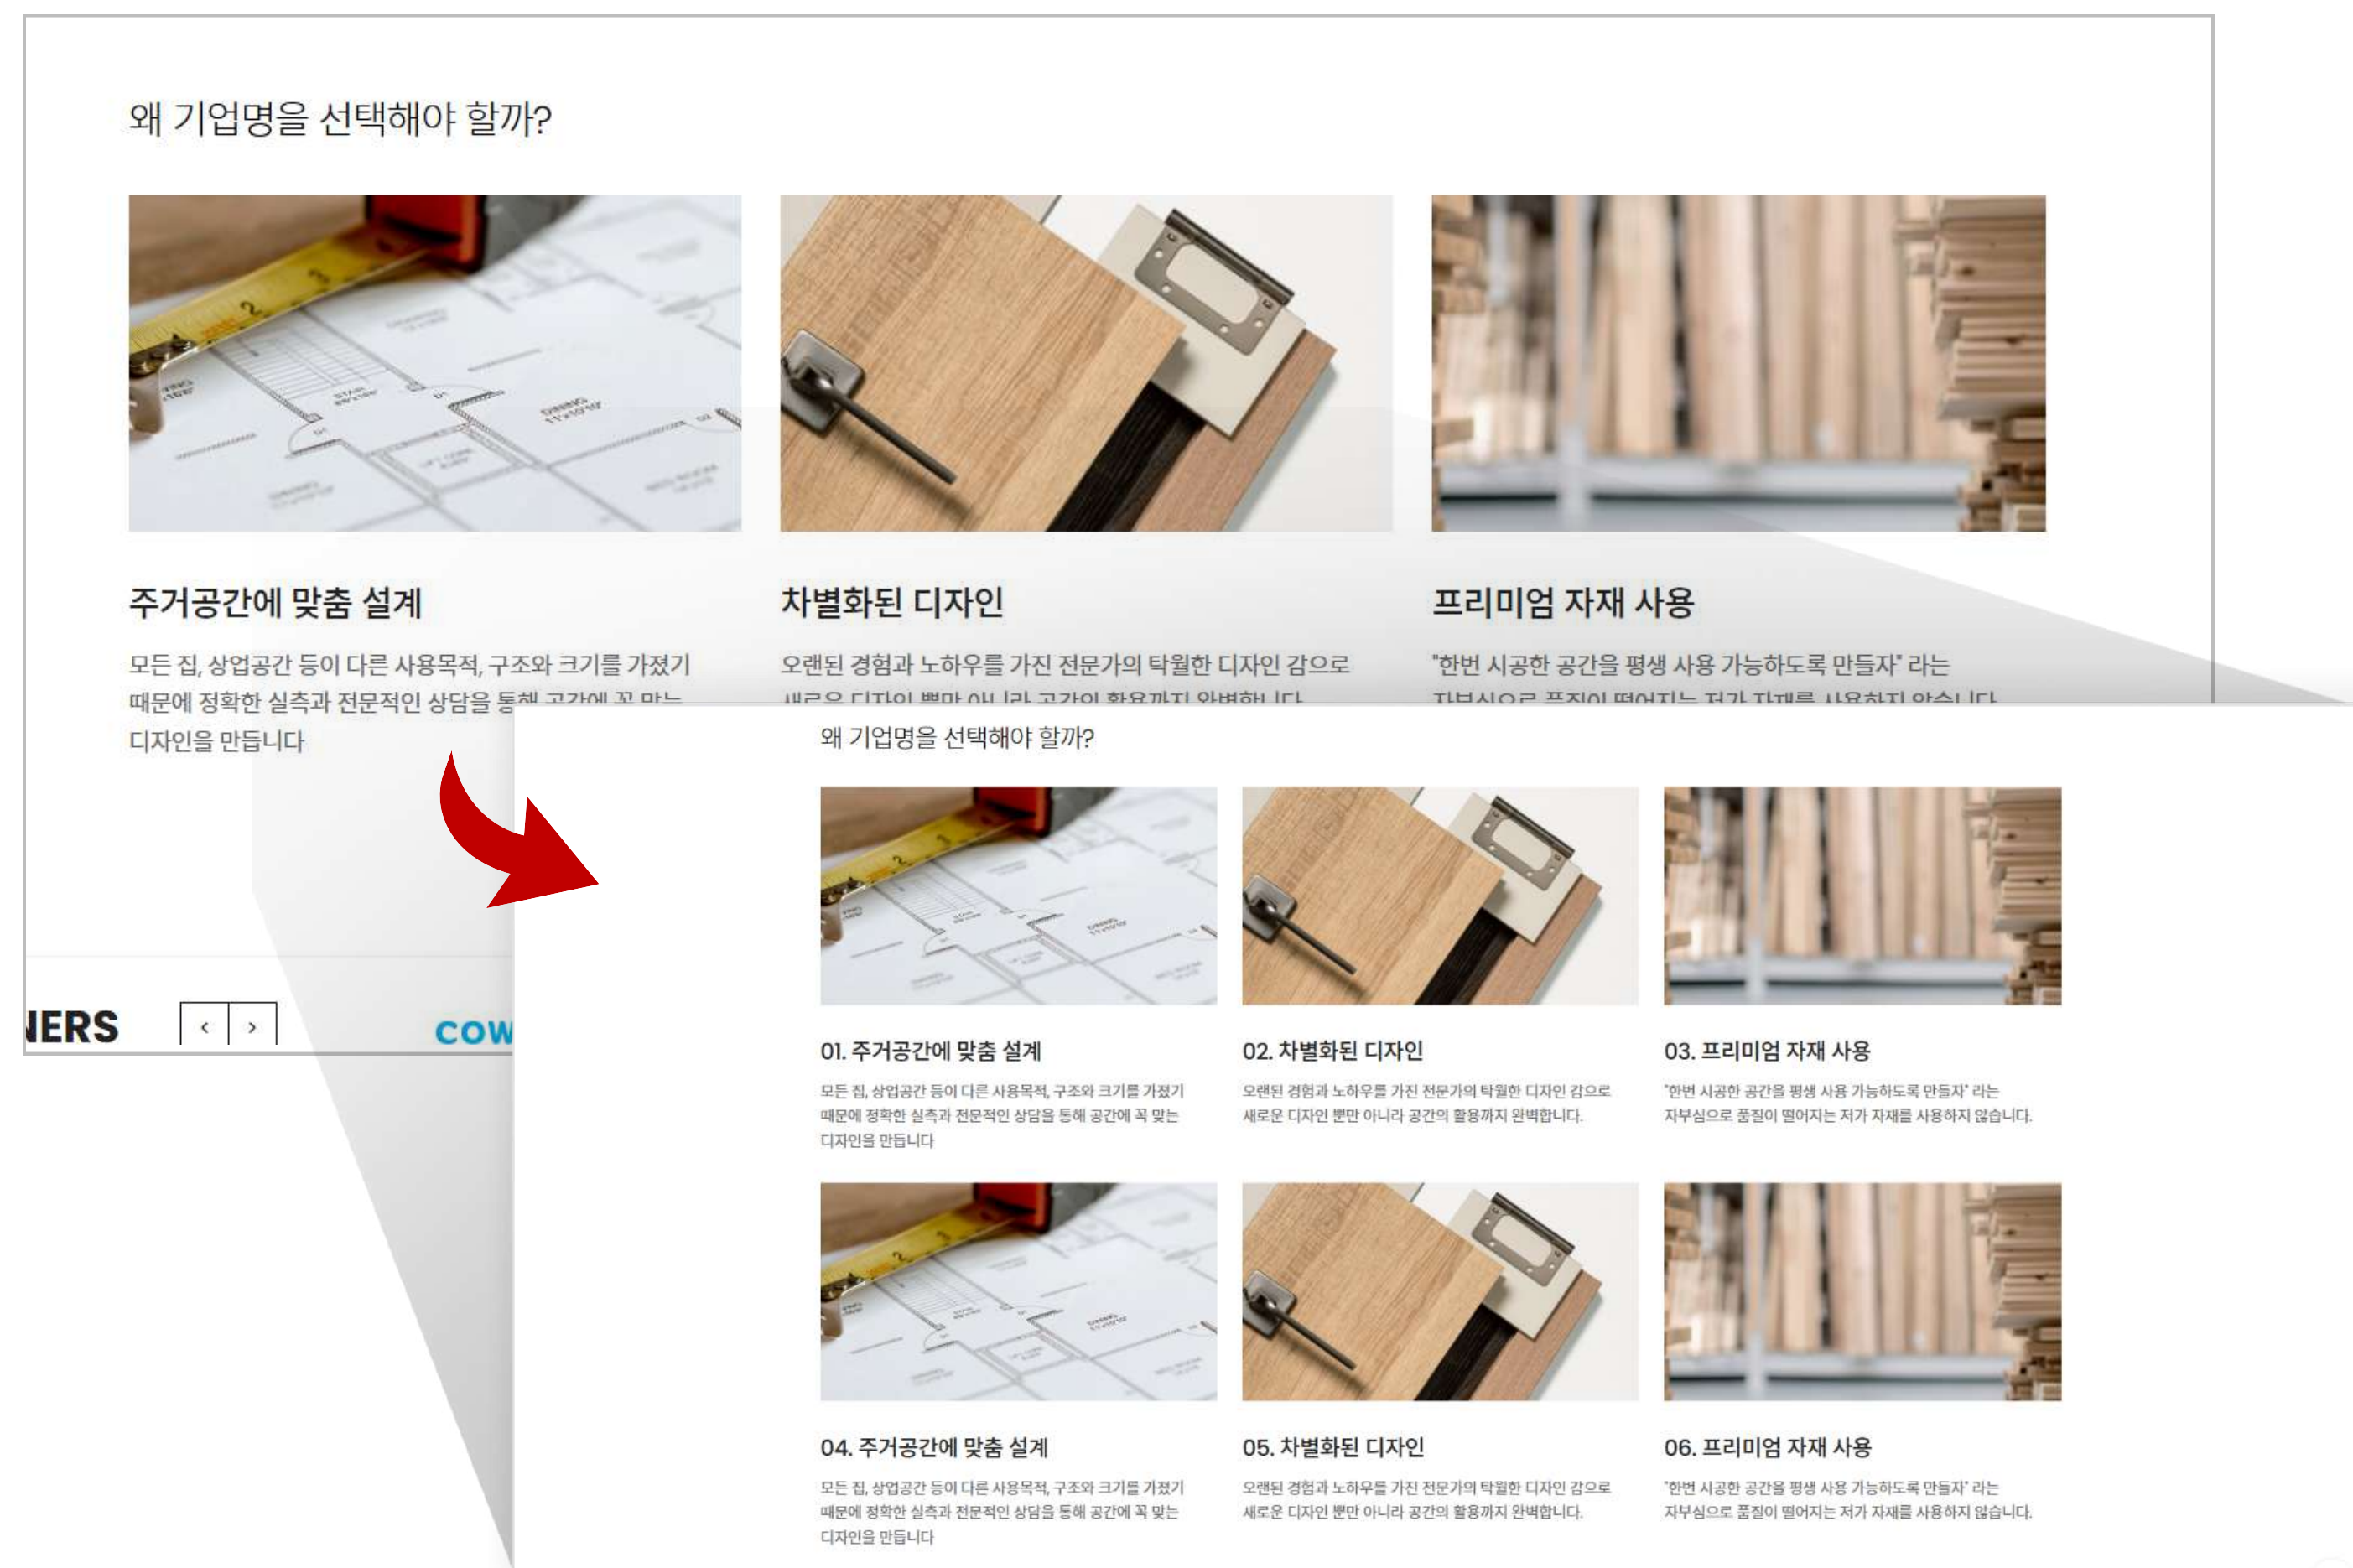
왜 기업명을 선택해야 할까?

주거공간에 맞춤 설계

모든 집, 상업공간 등이 다른 사용목적, 구조와 크기를 가졌기 때문에 정확한 실측과 전문적인 상담을 통해 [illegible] 디자인을 만듭니다

차별화된 디자인

오랜된 경험과 노하우를 가진 전문가의 탁월한 디자인 감으로 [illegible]

프리미엄 자재 사용

"한번 시공한 공간을 평생 사용 가능하도록 만들자" 라는 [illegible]

ERS ‹ › COW

왜 기업명을 선택해야 할까?

01. 주거공간에 맞춤 설계

모든 집, 상업공간 등이 다른 사용목적, 구조와 크기를 가졌기 때문에 정확한 실측과 전문적인 상담을 통해 공간에 꼭 맞는 디자인을 만듭니다

02. 차별화된 디자인

오랜된 경험과 노하우를 가진 전문가의 탁월한 디자인 감으로 새로운 디자인 뿐만 아니라 공간의 활용까지 완벽합니다.

03. 프리미엄 자재 사용

"한번 시공한 공간을 평생 사용 가능하도록 만들자" 라는 자부심으로 품질이 떨어지는 저가 자재를 사용하지 않습니다.

04. 주거공간에 맞춤 설계

모든 집, 상업공간 등이 다른 사용목적, 구조와 크기를 가졌기 때문에 정확한 실측과 전문적인 상담을 통해 공간에 꼭 맞는 디자인을 만듭니다

05. 차별화된 디자인

오랜된 경험과 노하우를 가진 전문가의 탁월한 디자인 감으로 새로운 디자인 뿐만 아니라 공간의 활용까지 완벽합니다.

06. 프리미엄 자재 사용

"한번 시공한 공간을 평생 사용 가능하도록 만들자" 라는 자부심으로 품질이 떨어지는 저가 자재를 사용하지 않습니다.